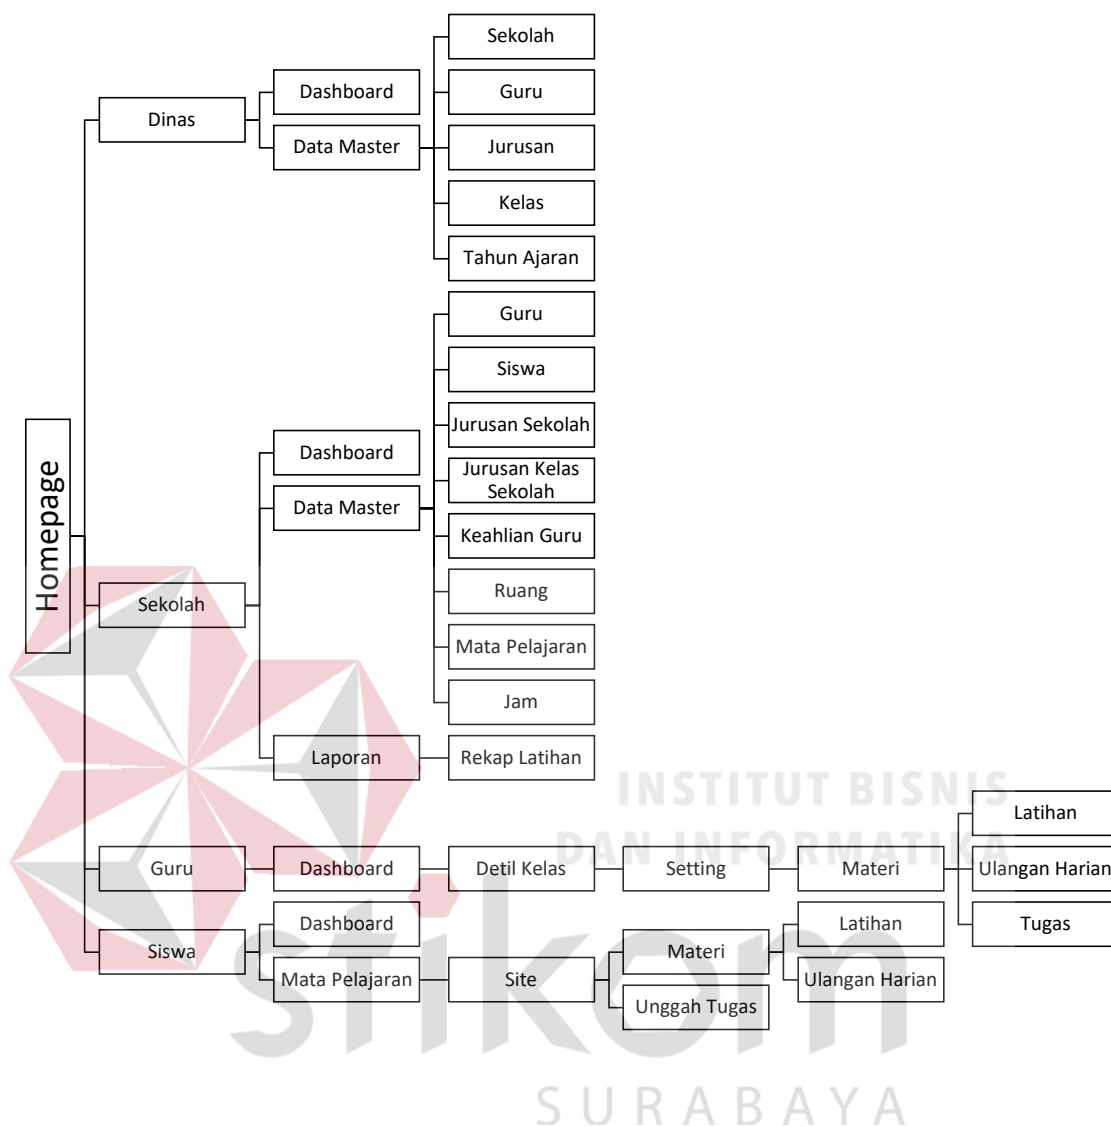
Homepage

Dinas
Dashboard
Data Master
Sekolah
Guru
Jurusan
Kelas
Tahun Ajaran

Sekolah
Dashboard
Data Master
Guru
Siswa
Jurusan Sekolah
Jurusan Kelas Sekolah
Keahlian Guru
Ruang
Mata Pelajaran
Jam
Laporan
Rekap Latihan

Guru
Dashboard
Detil Kelas
Setting
Materi
Latihan
Ulangan Harian
Tugas

Siswa
Dashboard
Mata Pelajaran
Site
Materi
Latihan
Ulangan Harian
Unggah Tugas

INSTITUT BISNIS
DAN INFORMATIKA
stikom
SURABAYA